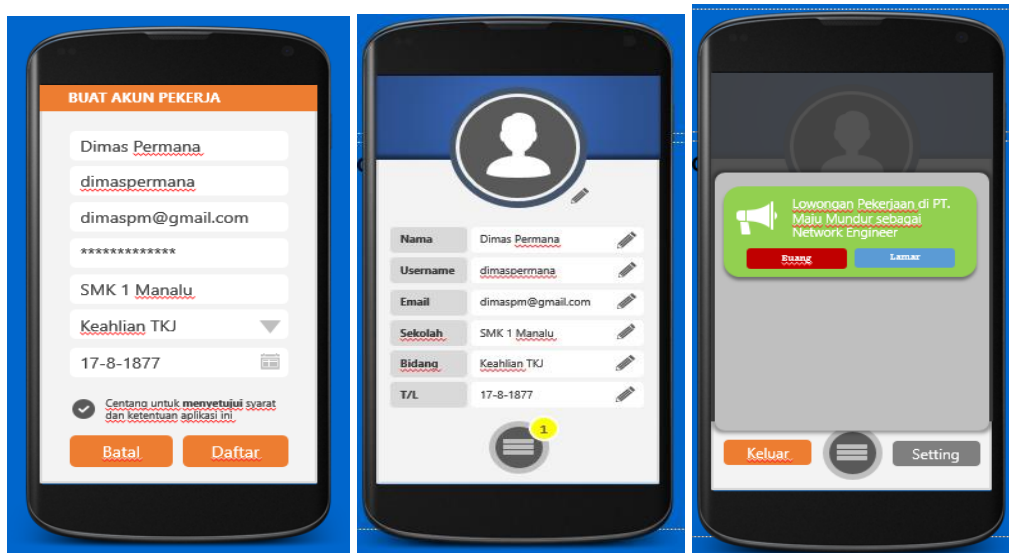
BUAT AKUN PEKERJA

Dimas Permana

dimaspermana

dimaspm@gmail.com

*************

SMK 1 Manalu

Keahlian TKJ

17-8-1877

Centang untuk menyetujui syarat dan ketentuan aplikasi ini

Batal

Daftar

| | |
|---|---|
| Nama | Dimas Permana |
| Username | dimaspermana |
| Email | dimaspm@gmail.com |
| Sekolah | SMK 1 Manalu |
| Bidang | Keahlian TKJ |
| T/L | 17-8-1877 |

1

Lowongan Pekerjaan di PT. Maju Mundur sebagai Network Engineer

Buang

Lamar

Keluar

Setting